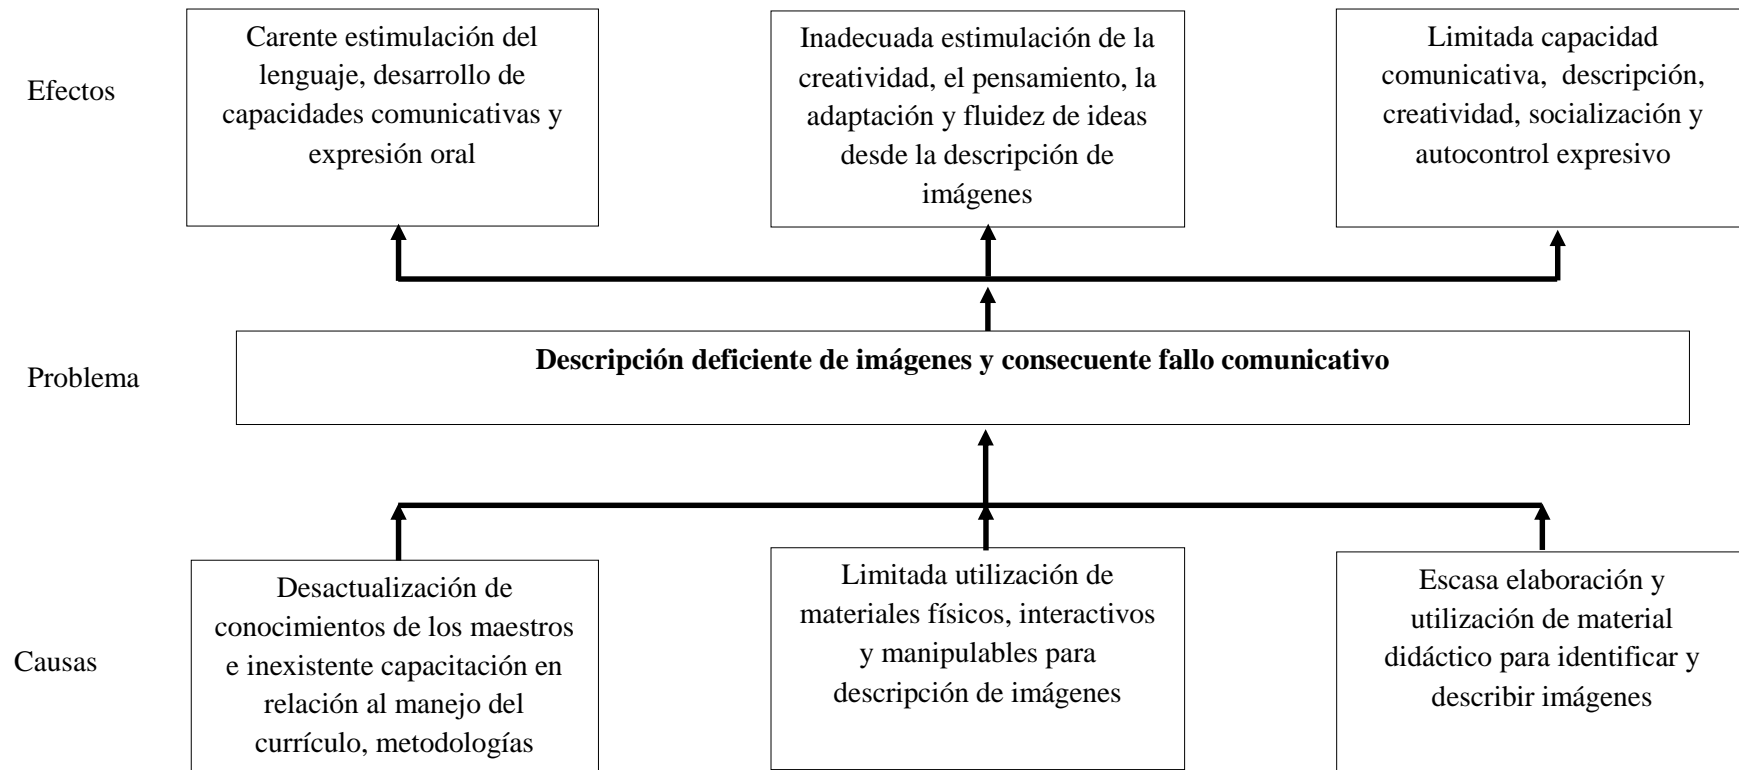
Efectos

Carente estimulación del lenguaje, desarrollo de capacidades comunicativas y expresión oral

Inadecuada estimulación de la creatividad, el pensamiento, la adaptación y fluidez de ideas desde la descripción de imágenes

Limitada capacidad comunicativa, descripción, creatividad, socialización y autocontrol expresivo

Problema

**Descripción deficiente de imágenes y consecuente fallo comunicativo**

Causas

Desactualización de conocimientos de los maestros e inexistente capacitación en relación al manejo del currículo, metodologías

Limitada utilización de materiales físicos, interactivos y manipulables para descripción de imágenes

Escasa elaboración y utilización de material didáctico para identificar y describir imágenes